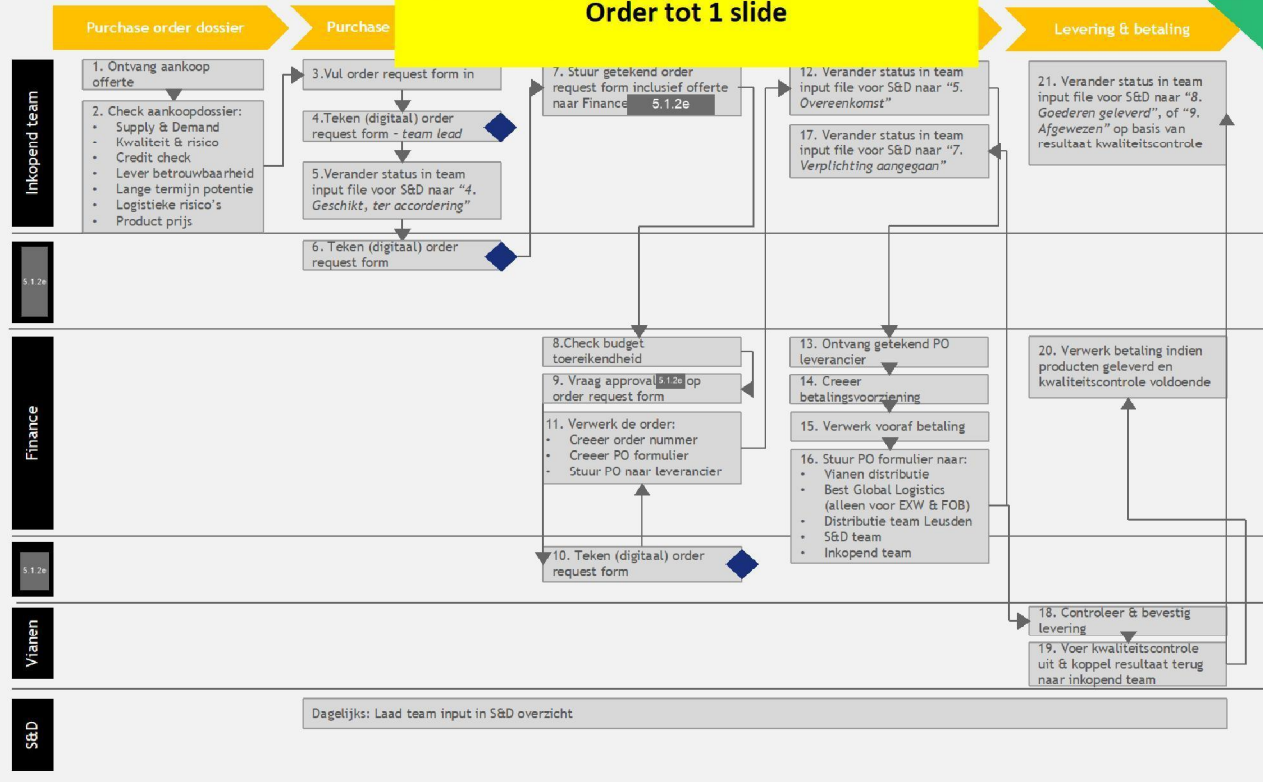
Purchase order dossier

Purchase

Order tot 1 slide

Levering & betaling

Inkopend team

1. Ontvang aankoop offerte

2. Check aankoopdossier:
- Supply & Demand
- Kwaliteit & risico
- Credit check
- Lever betrouwbaarheid
- Lange termijn potentie
- Logistieke risico's
- Product prijs

3.Vul order request form in

4.Teken (digitaal) order request form - *team lead*

5.Verander status in team input file voor S&D naar "*4. Geschikt, ter accordering*"

7. Stuur getekend order request form inclusief offerte naar Finance 5.1.2e

12. Verander status in team input file voor S&D naar "*5. Overeenkomst*"

17. Verander status in team input file voor S&D naar "*7. Verplichting aangegaan*"

21. Verander status in team input file voor S&D naar "*8. Goederen geleverd*", of "*9. Afgewezen*" op basis van resultaat kwaliteitscontrole

5.1.2e

6. Teken (digitaal) order request form

Finance

8.Check budget toereikendheid

9. Vraag approval 5.1.2e op order request form

11. Verwerk de order:
- Creeer order nummer
- Creeer PO formulier
- Stuur PO naar leverancier

13. Ontvang getekend PO leverancier

14. Creeer betalingsvoorziening

15. Verwerk vooraf betaling

16. Stuur PO formulier naar:
- Vianen distributie
- Best Global Logistics (alleen voor EXW & FOB)
- Distributie team Leusden
- S&D team
- Inkopend team

20. Verwerk betaling indien producten geleverd en kwaliteitscontrole voldoende

5.1.2e

10. Teken (digitaal) order request form

Vianen

18. Controleer & bevestig levering

19. Voer kwaliteitscontrole uit & koppel resultaat terug naar inkopend team

S&D

Dagelijks: Laad team input in S&D overzicht